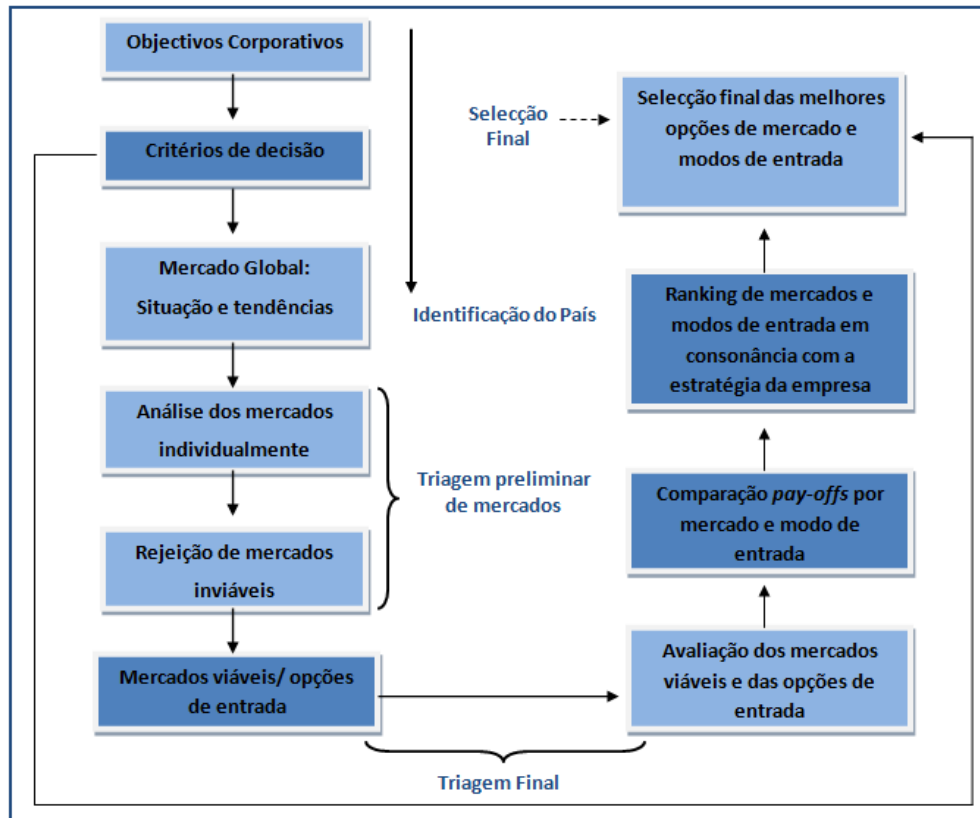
Objectivos Corporativos

Critérios de decisão

Mercado Global: Situação e tendências

Análise dos mercados individualmente

Rejeição de mercados inviáveis

Mercados viáveis/ opções de entrada

Identificação do País

Triagem preliminar de mercados

Selecção Final

Selecção final das melhores opções de mercado e modos de entrada

Ranking de mercados e modos de entrada em consonância com a estratégia da empresa

Comparação *pay-offs* por mercado e modo de entrada

Avaliação dos mercados viáveis e das opções de entrada

Triagem Final